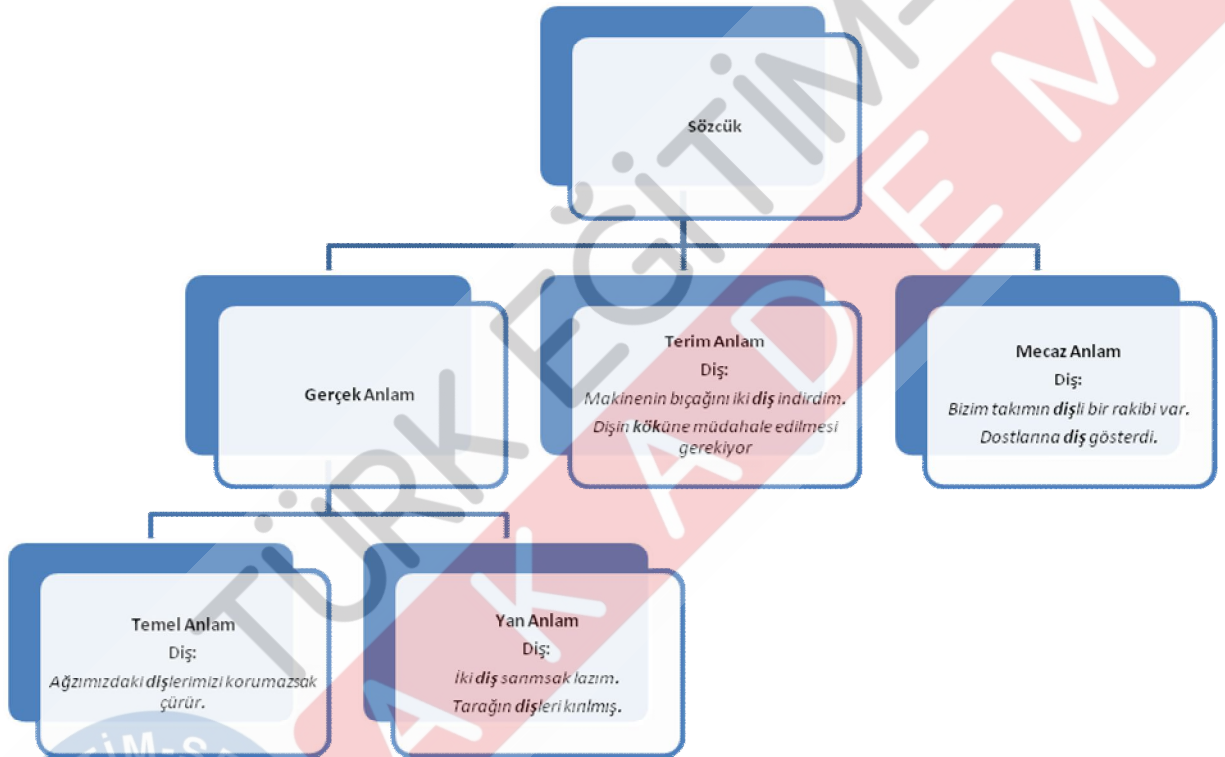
Sözcük

Gerçek Anlam

Terim Anlam
Diş:
*Makinenin bıçağını iki* ***diş*** *indirdim.*
*Dişin* ***kök****üne müdahale edilmesi gerekiyor*

Mecaz Anlam
Diş:
*Bizim takımın* ***diş****li bir rakibi var.*
*Dostlarına* ***diş*** *gösterdi.*

Temel Anlam
Diş:
*Ağzımızdaki* ***diş****lerimizi korumazsak çürür.*

Yan Anlam
Diş:
*İki* ***diş*** *sarımsak lazım.*
*Tarağın* ***diş****leri kırılmış.*

TÜRK EĞİTİM-
AKADEMİ
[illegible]İM-S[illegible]